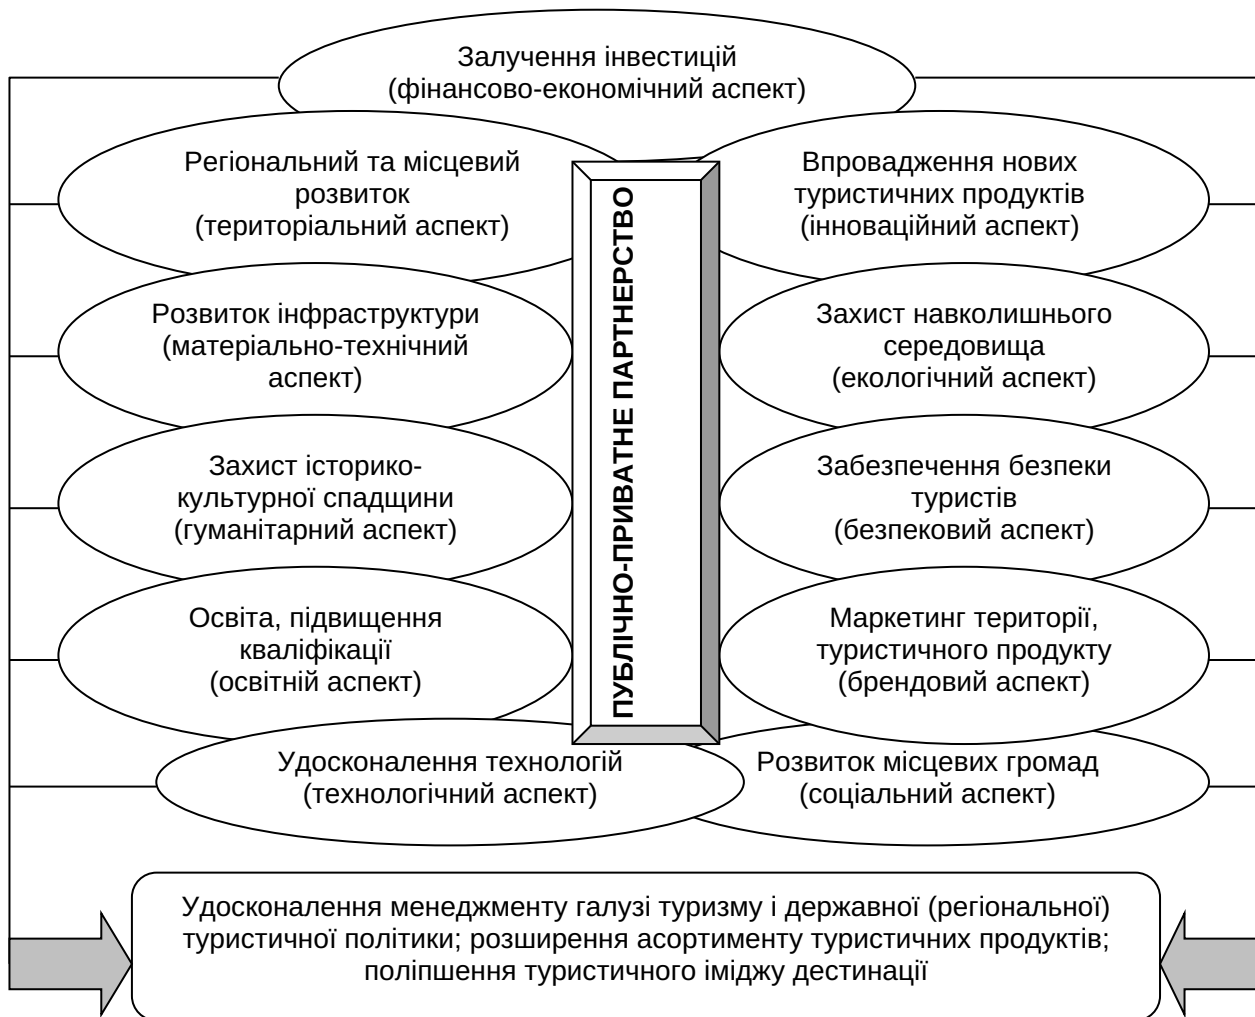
Залучення інвестицій
(фінансово-економічний аспект)

Регіональний та місцевий розвиток
(територіальний аспект)

ПУБЛІЧНО-ПРИВАТНЕ ПАРТНЕРСТВО

Впровадження нових туристичних продуктів
(інноваційний аспект)

Розвиток інфраструктури
(матеріально-технічний аспект)

Захист навколишнього середовища
(екологічний аспект)

Захист історико-культурної спадщини
(гуманітарний аспект)

Забезпечення безпеки туристів
(безпековий аспект)

Освіта, підвищення кваліфікації
(освітній аспект)

Маркетинг території, туристичного продукту
(брендовий аспект)

Удосконалення технологій
(технологічний аспект)

Розвиток місцевих громад
(соціальний аспект)

Удосконалення менеджменту галузі туризму і державної (регіональної) туристичної політики; розширення асортименту туристичних продуктів; поліпшення туристичного іміджу дестинації